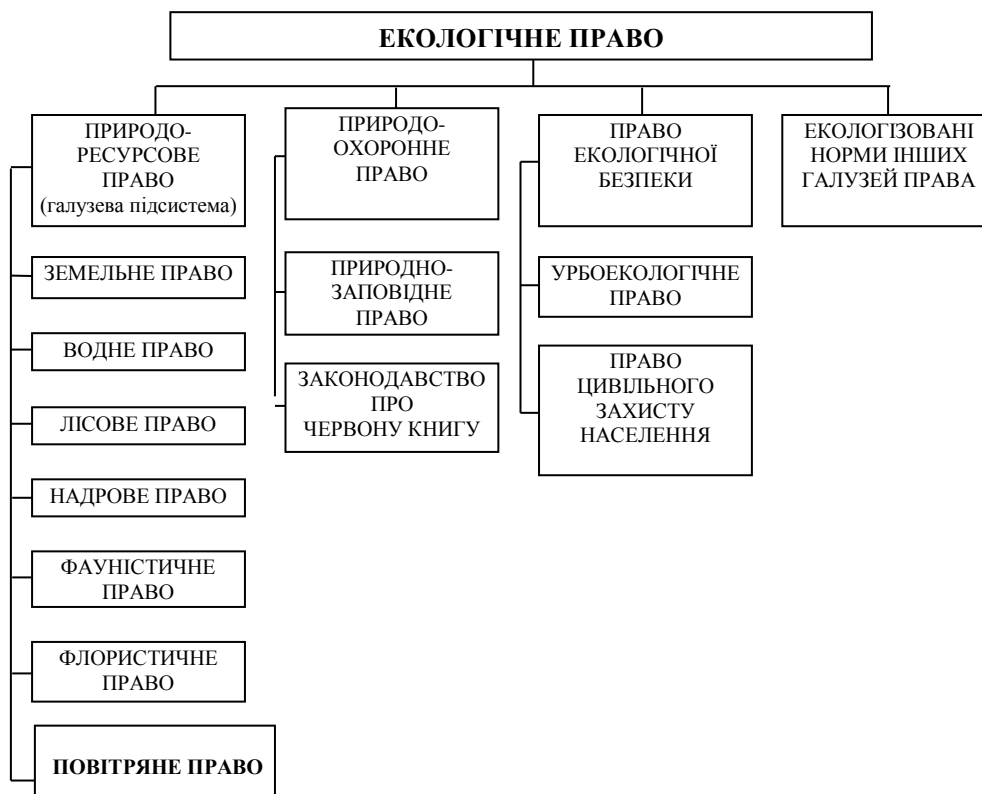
ЕКОЛОГІЧНЕ ПРАВО

ПРИРОДО-РЕСУРСОВЕ ПРАВО (галузева підсистема)

ЗЕМЕЛЬНЕ ПРАВО

ВОДНЕ ПРАВО

ЛІСОВЕ ПРАВО

НАДРОВЕ ПРАВО

ФАУНІСТИЧНЕ ПРАВО

ФЛОРИСТИЧНЕ ПРАВО

ПОВІТРЯНЕ ПРАВО

ПРИРОДО-ОХОРОННЕ ПРАВО

ПРИРОДНО-ЗАПОВІДНЕ ПРАВО

ЗАКОНОДАВСТВО ПРО ЧЕРВОНУ КНИГУ

ПРАВО ЕКОЛОГІЧНОЇ БЕЗПЕКИ

УРБОЕКОЛОГІЧНЕ ПРАВО

ПРАВО ЦИВІЛЬНОГО ЗАХИСТУ НАСЕЛЕННЯ

ЕКОЛОГІЗОВАНІ НОРМИ ІНШИХ ГАЛУЗЕЙ ПРАВА